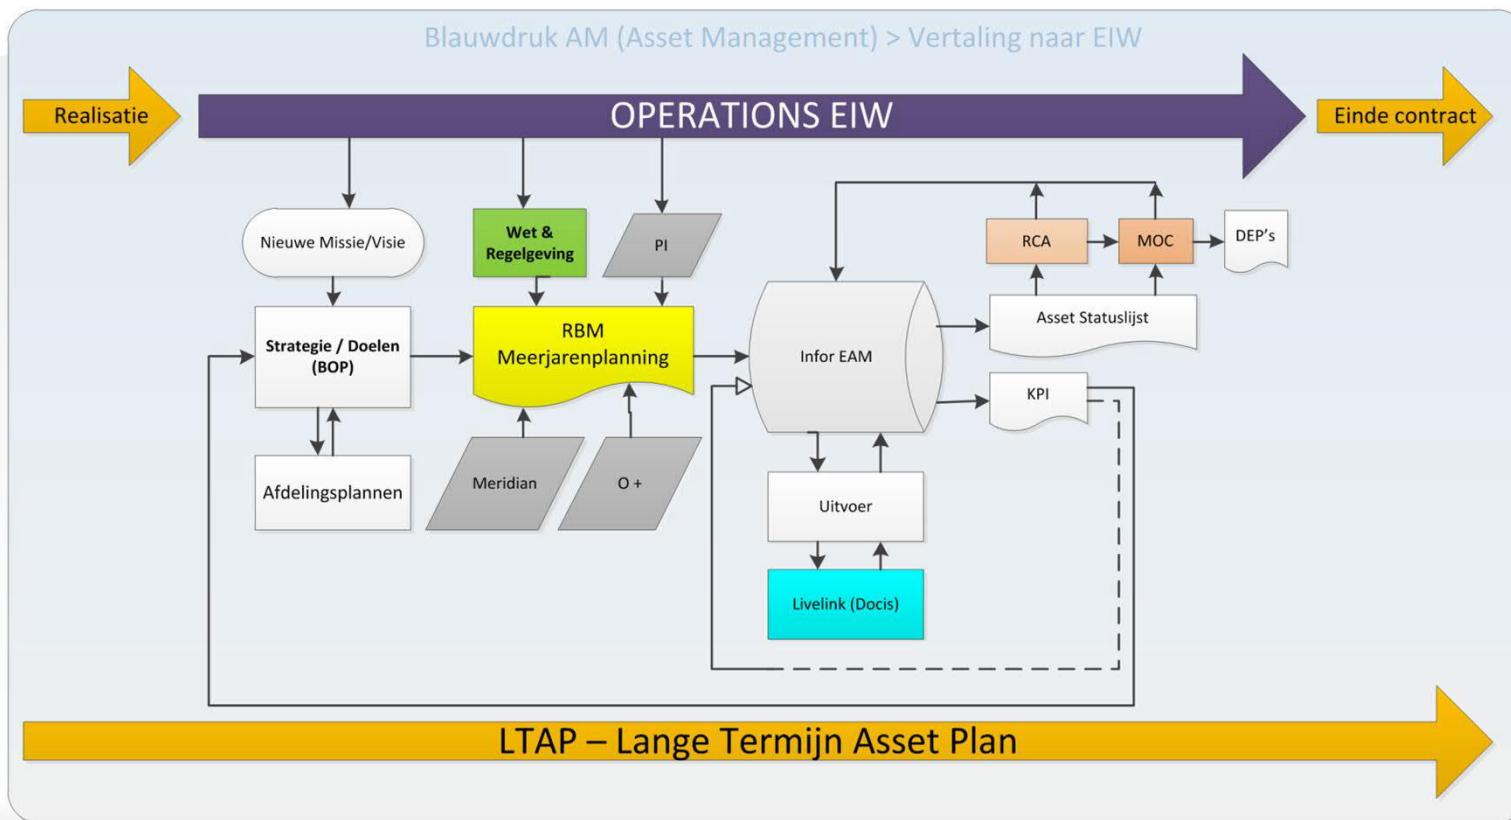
Blauwdruk AM (Asset Management) > Vertaling naar EIW

Realisatie

OPERATIONS EIW

Einde contract

Nieuwe Missie/Visie

Wet & Regelgeving

PI

RCA

MOC

DEP's

Strategie / Doelen (BOP)

RBM Meerjarenplanning

Infor EAM

Asset Statuslijst

KPI

Afdelingsplannen

Meridian

O +

Uitvoer

Livelink (Docis)

LTAP – Lange Termijn Asset Plan